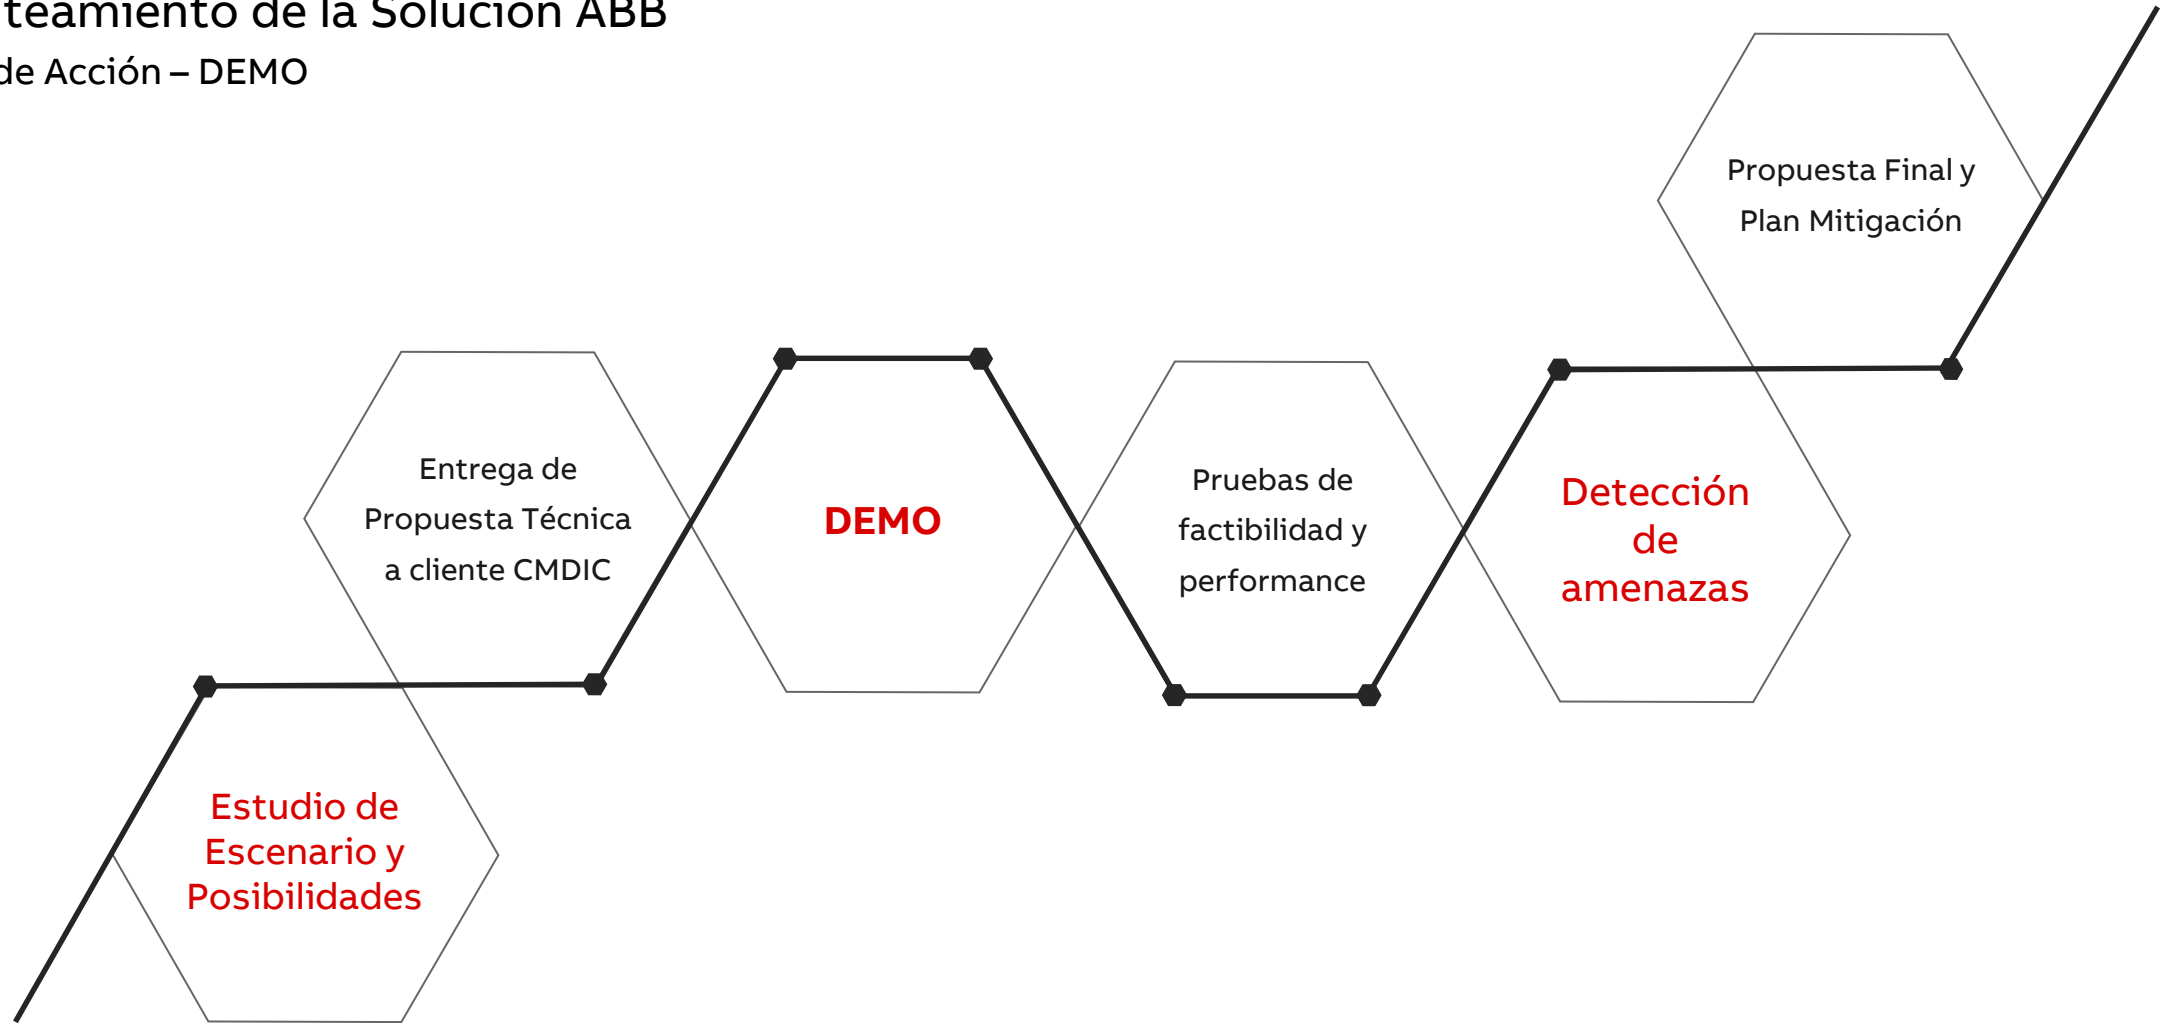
teamiento de la Solución ABB
de Acción – DEMO

Estudio de Escenario y Posibilidades

Entrega de Propuesta Técnica a cliente CMDIC

DEMO

Pruebas de factibilidad y performance

Detección de amenazas

Propuesta Final y Plan Mitigación